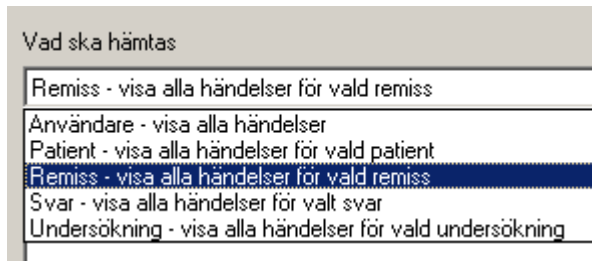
Vad ska hämtas

Remiss - visa alla händelser för vald remiss

Användare - visa alla händelser
Patient - visa alla händelser för vald patient
Remiss - visa alla händelser för vald remiss
Svar - visa alla händelser för valt svar
Undersökning - visa alla händelser för vald undersökning